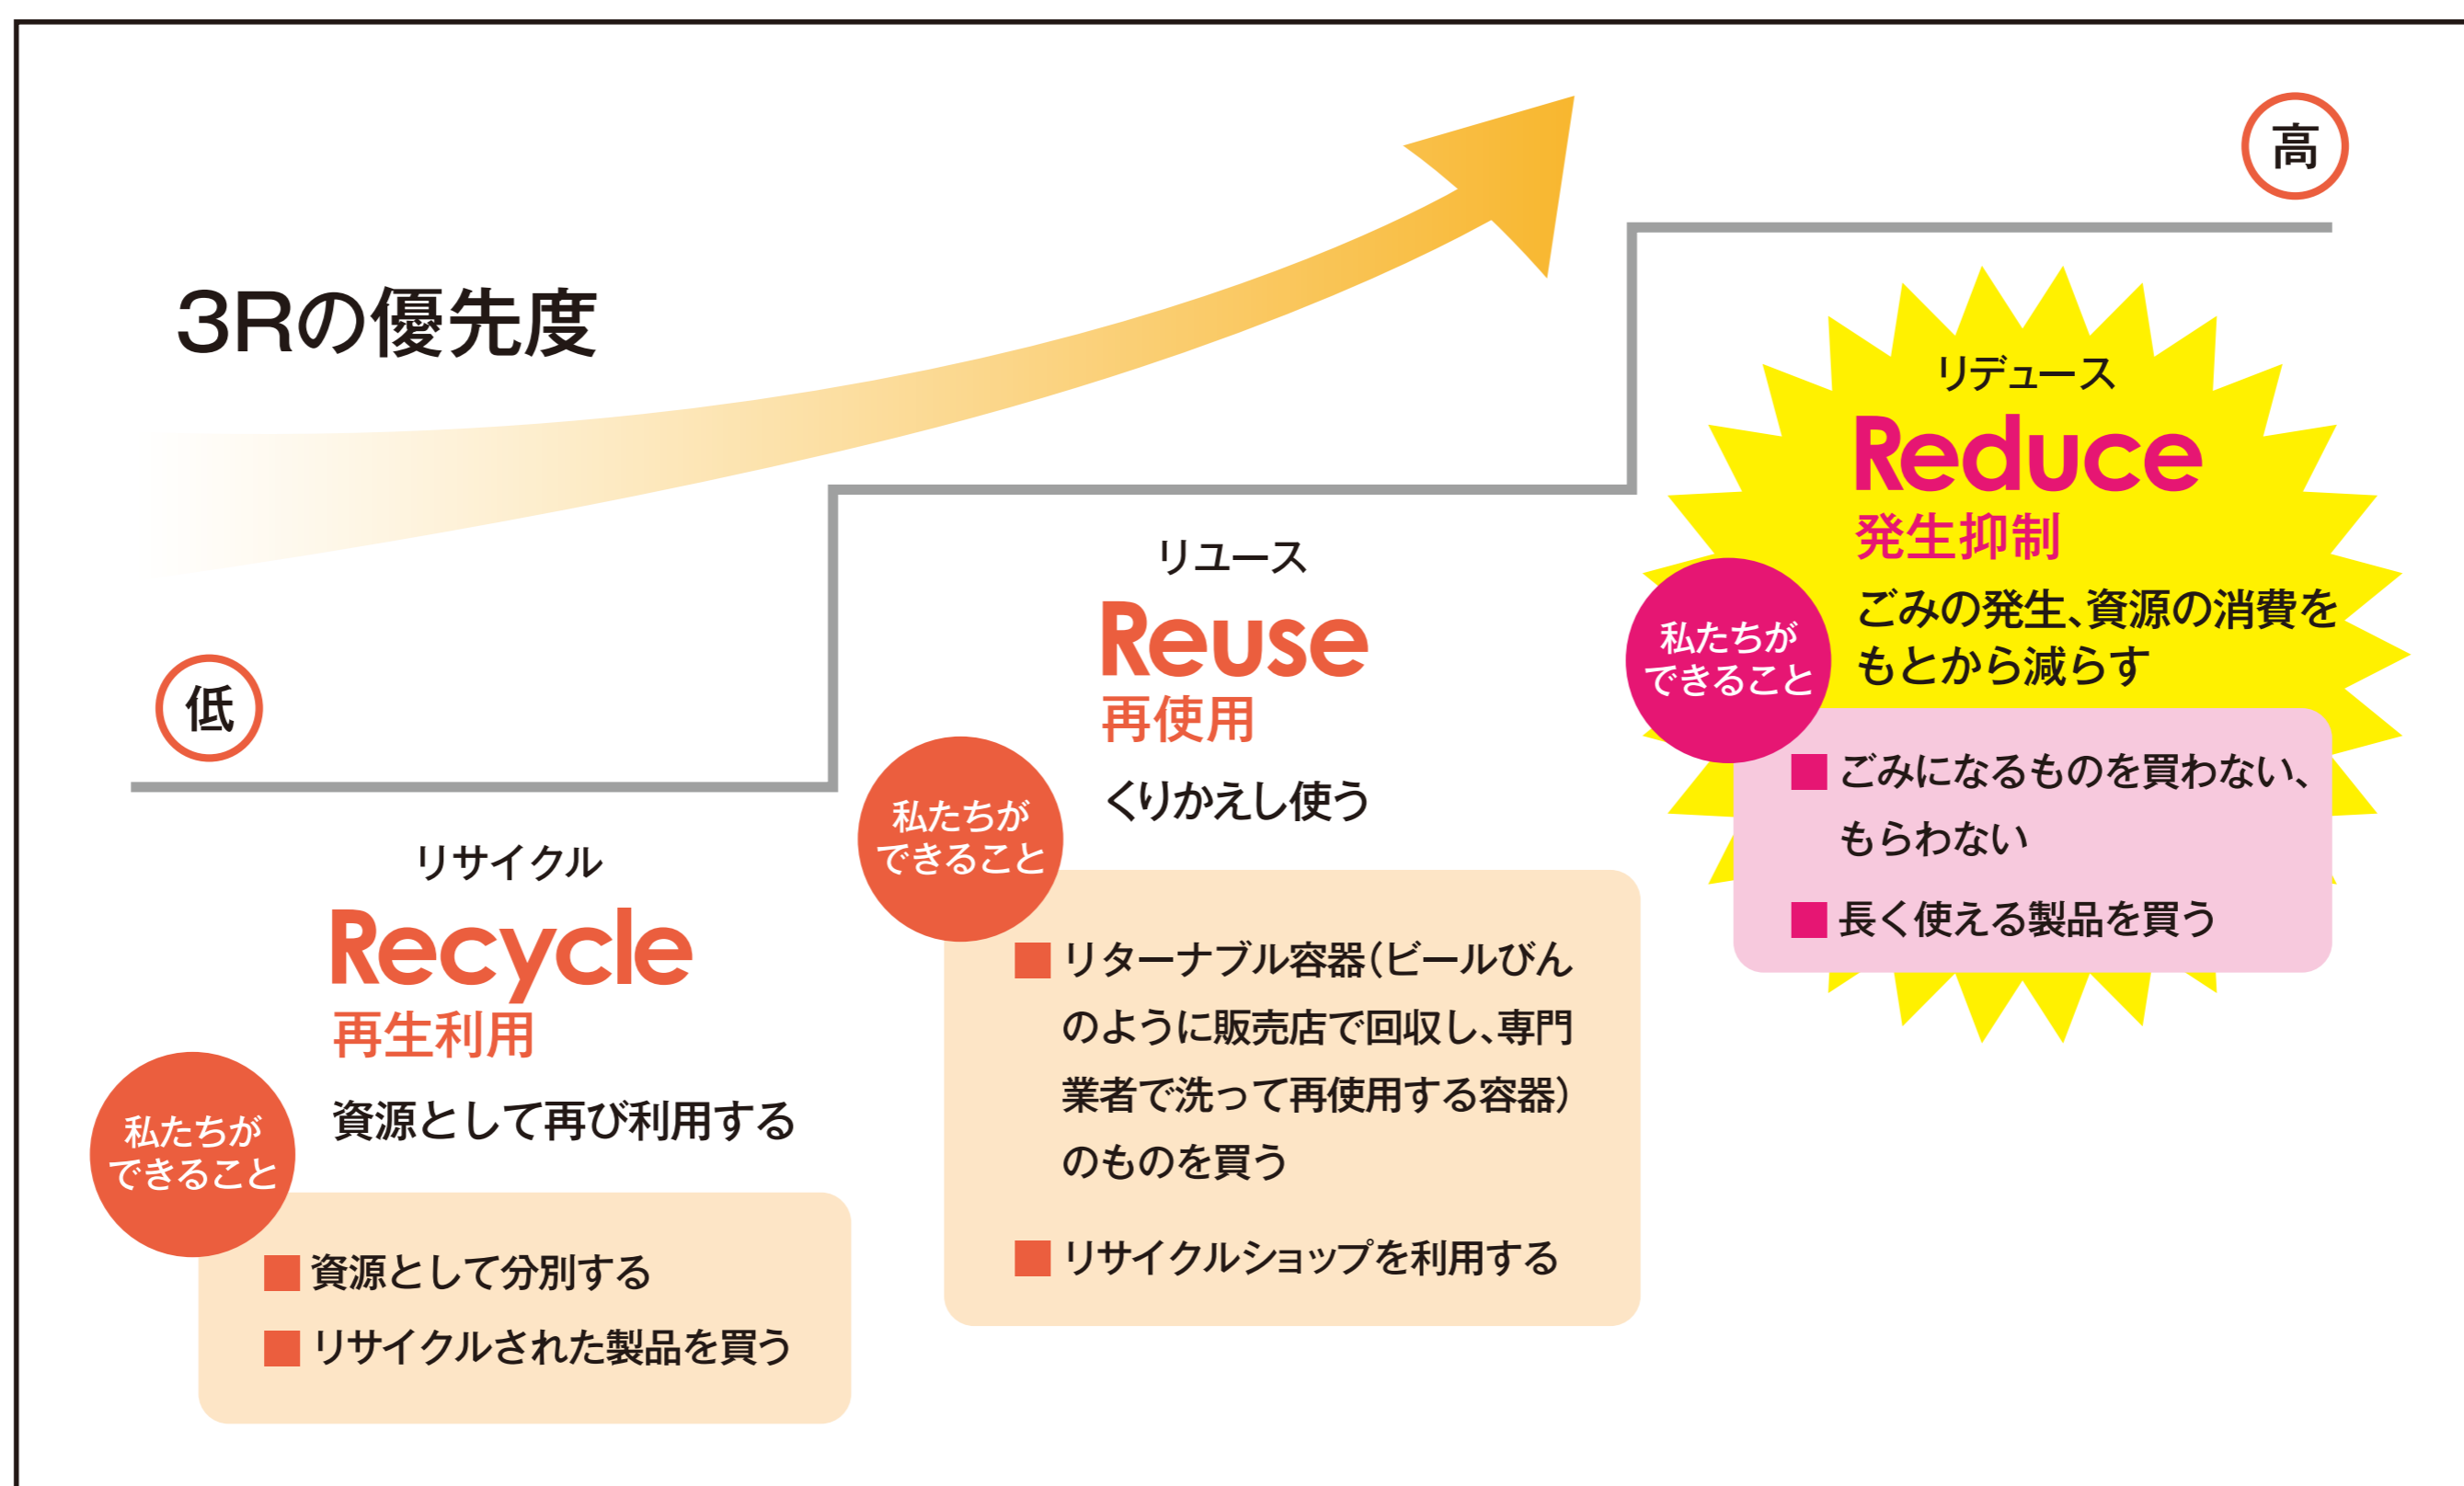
3Rの優先度

高

低

リデュース
Reduce
発生抑制
ごみの発生、資源の消費をもとから減らす

私たちができること
■ ごみになるものを買わない、もらわない
■ 長く使える製品を買う

リユース
Reuse
再使用
くりかえし使う

私たちができること
■ リターナブル容器(ビールびんのように販売店で回収し、専門業者で洗って再使用する容器)のものを買う
■ リサイクルショップを利用する

リサイクル
Recycle
再生利用
資源として再び利用する

私たちができること
■ 資源として分別する
■ リサイクルされた製品を買う